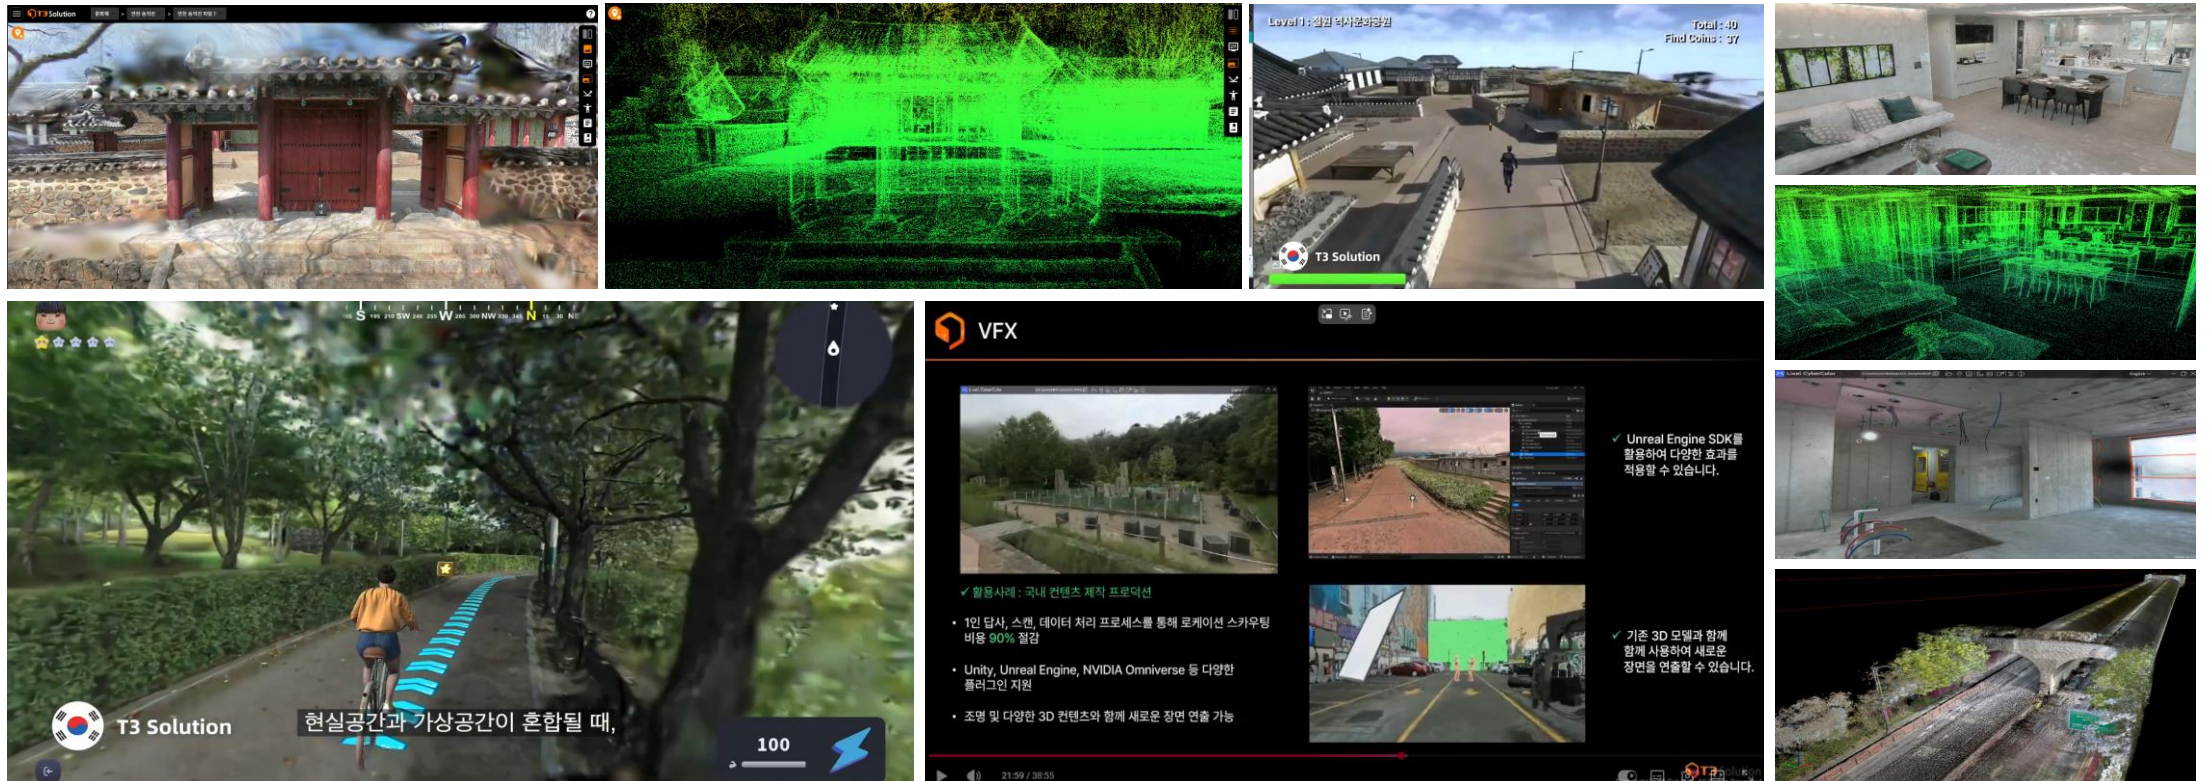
T3 Solution

Level 1 : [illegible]

Total : 40
Find Coins : 37

T3 Solution

S W NW N

T3 Solution

현실공간과 가상공간이 혼합될 때,

100

VFX

✓ 활용사례 : 국내 컨텐츠 제작 프로덕션

• 1인 답사, 스캔, 데이터 처리 프로세스를 통해 로케이션 스카우팅 비용 90% 절감

• Unity, Unreal Engine, NVIDIA Omniverse 등 다양한 플러그인 지원

• 조명 및 다양한 3D 컨텐츠와 함께 새로운 장면 연출 가능

✓ Unreal Engine SDK를 활용하여 다양한 효과를 적용할 수 있습니다.

✓ 기존 3D 모델과 함께 함께 사용하여 새로운 장면을 연출할 수 있습니다.

21:59 / 38:55